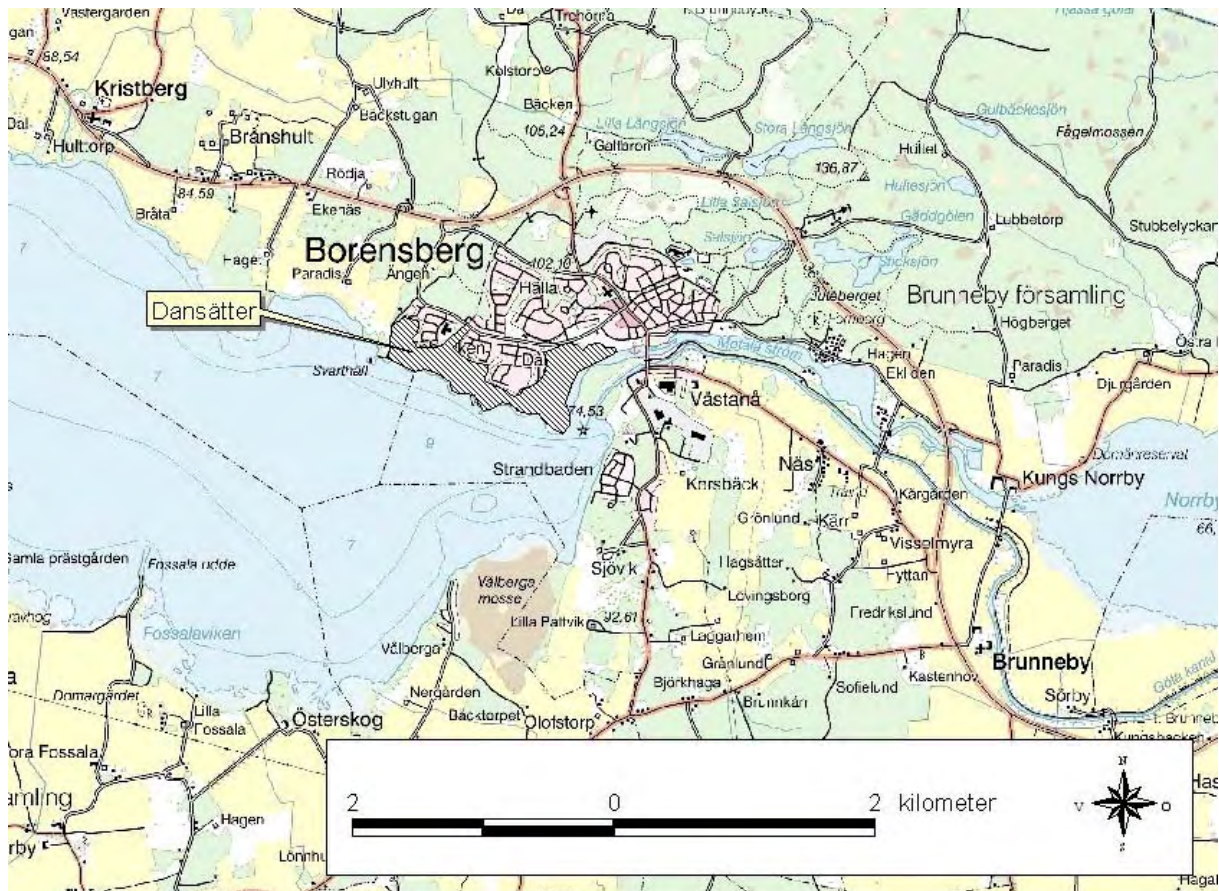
Västergården
gan
58,54
Kristberg
Dal
Hultorp
Brånshult
Ulvhult
Backstugan
Kolstorp
Trehörna
Bäcken
105,24
Gellbron
Lilla Långsjön
Stora Långsjön
Gulbäcksjön
Fågelmossen
Hultet
136,87
Hultesjön
Lilla Salsjön
Gäddgölen
Lubbetorp
Stubbelyckan
84,59
Bråta
Rödja
Ekenäs
Hage
Paradis
Ängen
Borensberg
102,10
Halla
Salsjön
Sticksjön
Julleberget
Brunneby församling
Högberget
Dansätter
Ken
Dal
Svarthäll
Motala ström
Hagen
Ekliden
Paradis
Djurgården
Östra
74,53
Västanå
Domänreservat
Kungs Norrby
Norrby
66
Strandbaden
Karsbäck
Näs
Kårgården
Grönlund
Kärr
Visselmyra
Fyttan
Samla prästgården
Fossala udde
Vålberga mosse
Sjövik
Hagsätter
Lövingsborg
Fredrikslund
Fossalaviken
Lilla Pallvik
92,61
Laggarhem
Vålberga
Grönlund
Brunneby
Kastenhov
Sofielund
Björkhaga
Brunnkärr
Sörby
Göta kanal
Domargården
Lilla Fossala
Nergården
Backtorpet
Östersko
Olotstorp
Brunneby
Kungsbacken
Fossala
amling
Hagen
rby
Lönnhu
Has
Haga
2
0
2 kilometer
N
V
O
S